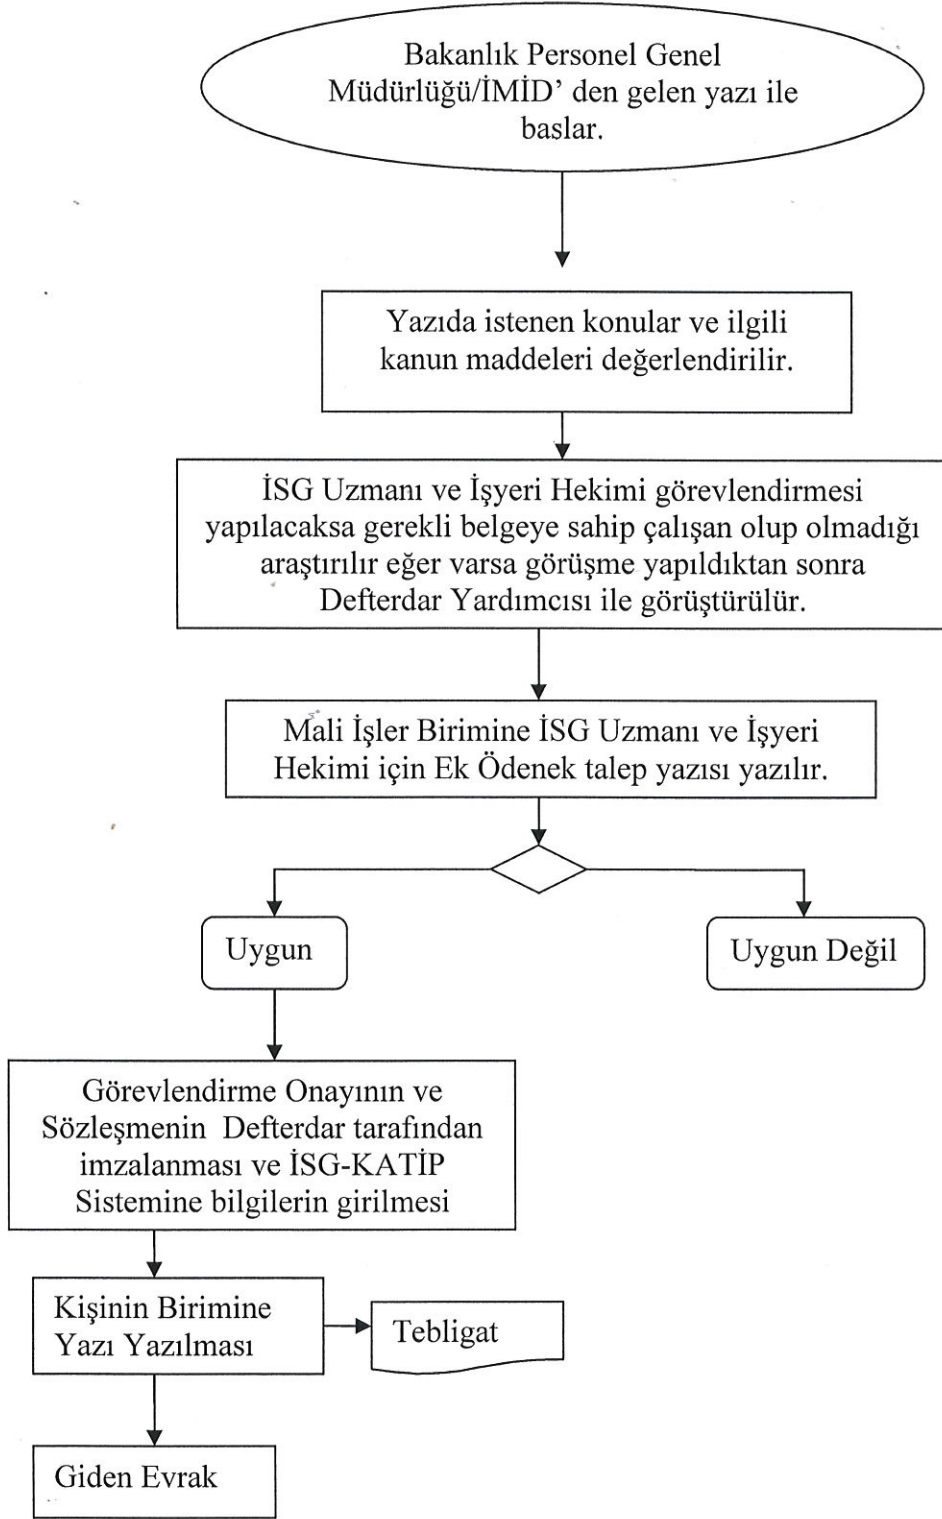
Bakanlık Personel Genel Müdürlüğü/İMİD' den gelen yazı ile baslar.

Yazıda istenen konular ve ilgili kanun maddeleri değerlendirilir.

İSG Uzmanı ve İşyeri Hekimi görevlendirmesi yapılacaksa gerekli belgeye sahip çalışan olup olmadığı araştırılır eğer varsa görüşme yapıldıktan sonra Defterdar Yardımcısı ile görüştürülür.

Mali İşler Birimine İSG Uzmanı ve İşyeri Hekimi için Ek Ödenek talep yazısı yazılır.

Uygun

Uygun Değil

Görevlendirme Onayının ve Sözleşmenin Defterdar tarafından imzalanması ve İSG-KATİP Sistemine bilgilerin girilmesi

Kişinin Birimine Yazı Yazılması

Tebligat

Giden Evrak